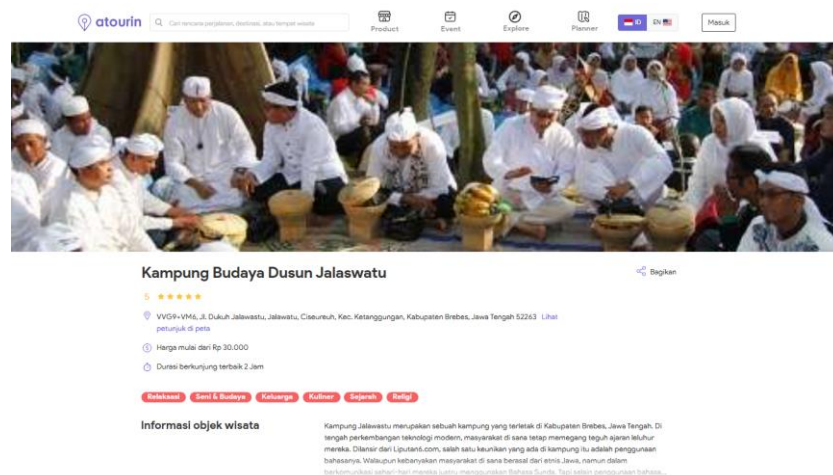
atourin

Cari rencana perjalanan, destinasi, atau tempat wisata

Product Event Explore Planner

ID EN

Masuk

Kampung Budaya Dusun Jalaswatu

Bagikan

5 ★★★★★

VVG9+VM6, Jl. Dukuh Jalawastu, Jalawatu, Ciseureuh, Kec. Ketanggungan, Kabupaten Brebes, Jawa Tengah 52263 Lihat petunjuk di peta

Harga mulai dari Rp 30.000

Durasi berkunjung terbaik 2 Jam

Relaksasi Seni & Budaya Keluarga Kuliner Sejarah Religi

Informasi objek wisata

Kampung Jalawastu merupakan sebuah kampung yang terletak di Kabupaten Brebes, Jawa Tengah. Di tengah perkembangan teknologi modern, masyarakat di sana tetap memegang teguh ajaran leluhur mereka. Dilansir dari Liputan6.com, salah satu keunikan yang ada di kampung itu adalah penggunaan bahasanya. Walaupun kebanyakan masyarakat di sana berasal dari etnis Jawa, namun dalam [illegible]